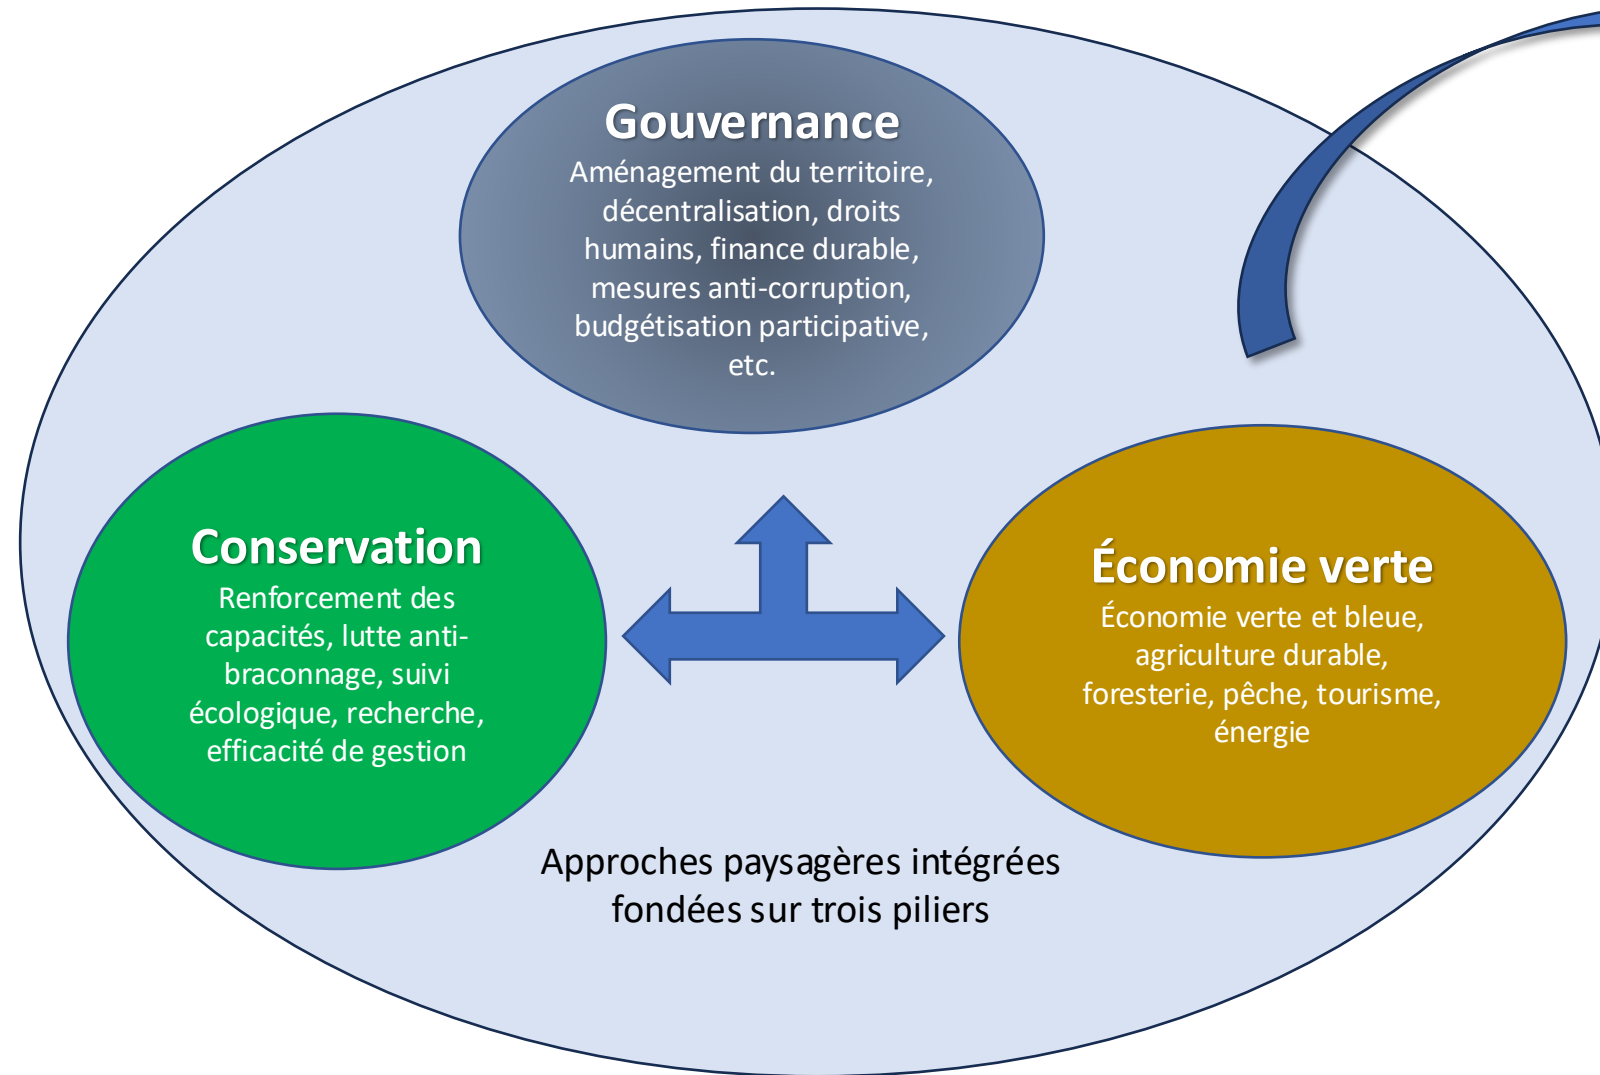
Gouvernance
Aménagement du territoire, décentralisation, droits humains, finance durable, mesures anti-corruption, budgétisation participative, etc.

Conservation
Renforcement des capacités, lutte anti-braconnage, suivi écologique, recherche, efficacité de gestion

Économie verte
Économie verte et bleue, agriculture durable, foresterie, pêche, tourisme, énergie

Approches paysagères intégrées fondées sur trois piliers